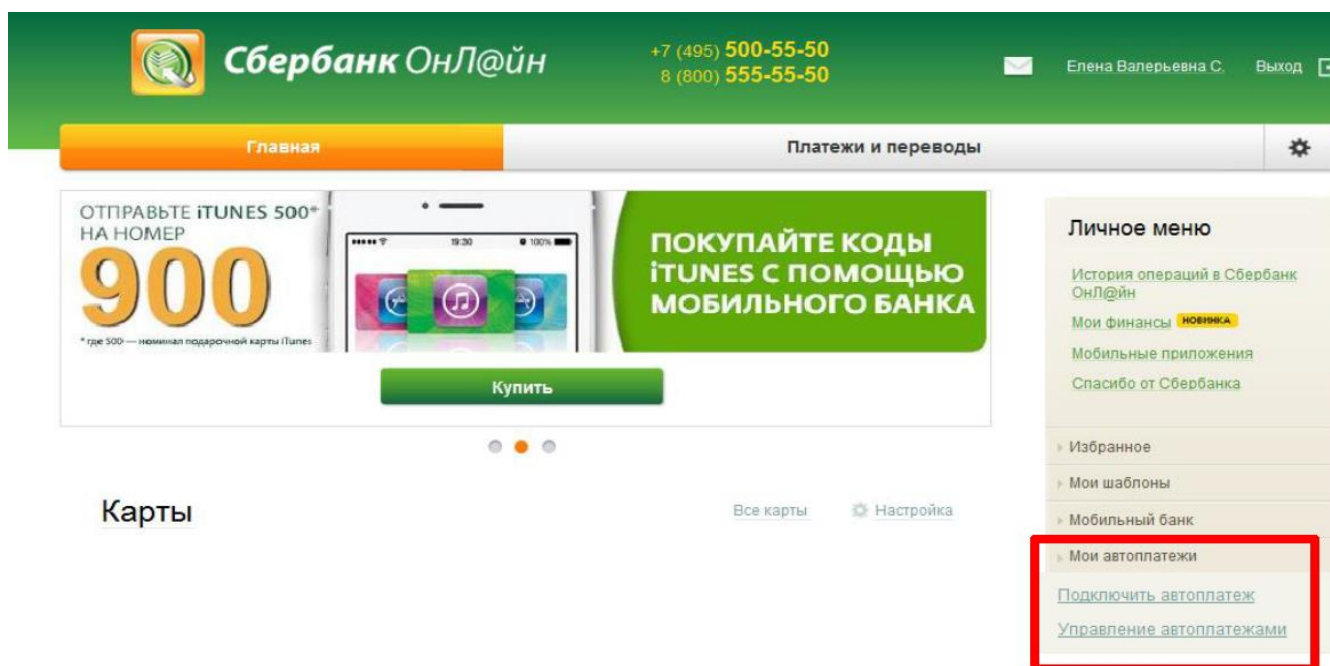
Сбербанк ОнЛ@йн

+7 (495) 500-55-50
8 (800) 555-55-50

Елена Валерьевна С.

Выход

Главная

Платежи и переводы

ОТПРАВЬТЕ iTUNES 500* НА НОМЕР
900
* где 500 — номинал подарочной карты iTunes

19:30

100%

ПОКУПАЙТЕ КОДЫ iTUNES С ПОМОЩЬЮ МОБИЛЬНОГО БАНКА

Купить

Карты

Все карты

Настройка

Личное меню

История операций в Сбербанк ОнЛ@йн

Мои финансы НОВИНКА

Мобильные приложения

Спасибо от Сбербанка

Избранное

Мои шаблоны

Мобильный банк

Мои автоплатежи

Подключить автоплатеж

Управление автоплатежами